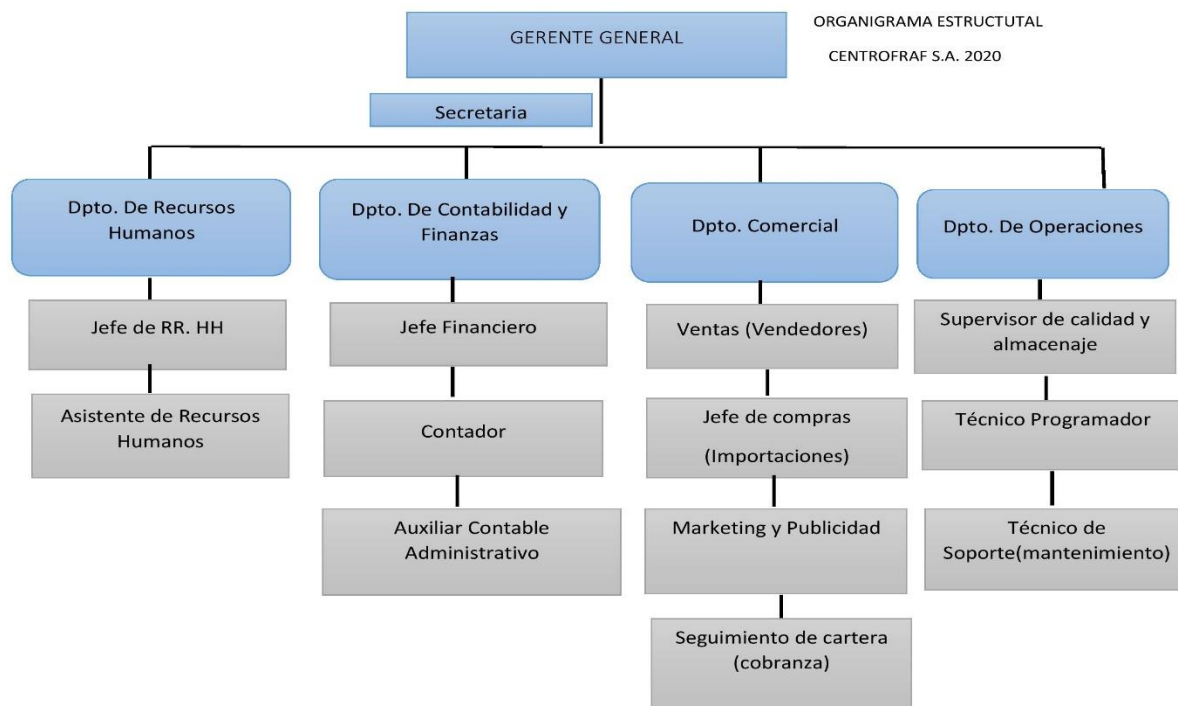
GERENTE GENERAL

ORGANIGRAMA ESTRUCTUTAL

CENTROFRAF S.A. 2020

Secretaria

Dpto. De Recursos Humanos

Jefe de RR. HH

Asistente de Recursos Humanos

Dpto. De Contabilidad y Finanzas

Jefe Financiero

Contador

Auxiliar Contable Administrativo

Dpto. Comercial

Ventas (Vendedores)

Jefe de compras (Importaciones)

Marketing y Publicidad

Seguimiento de cartera (cobranza)

Dpto. De Operaciones

Supervisor de calidad y almacenaje

Técnico Programador

Técnico de Soporte(mantenimiento)